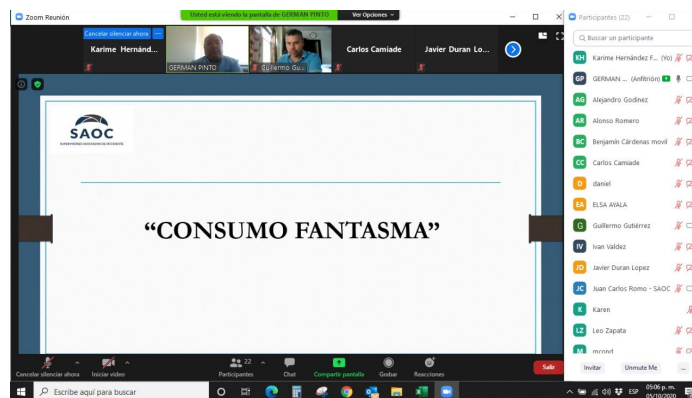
Zoom Reunión

Usted está viendo la pantalla de GERMAN PINTO

Ver Opciones

Cancelar silenciar ahora

Karime Hernánd...

GERMAN PINTO

Guillermo Gu...

Carlos Camiade

Javier Duran Lo...

SAOC

SUPERVISORES ASOCIADOS DE OCCIDENTE

"CONSUMO FANTASMA"

Cancelar silenciar ahora

Iniciar video

22

Participantes

Chat

Compartir pantalla

Grabar

Reacciones

Salir

Participantes (22)

Buscar un participante

KH Karime Hernández F... (Yo)

GP GERMAN ... (Anfitrión)

AG Alejandro Godinez

AR Alonso Romero

BC Benjamin Cárdenas movil

CC Carlos Camiade

D daniel

EA ELSA AYALA

G Guillermo Gutiérrez

IV Ivan Valdez

JD Javier Duran Lopez

JC Juan Carlos Romo - SAOC

K Karen

LZ Leo Zapata

M mrond

Invitar

Unmute Me

...

Escribe aquí para buscar

ESP

05:06 p. m.

05/10/2020